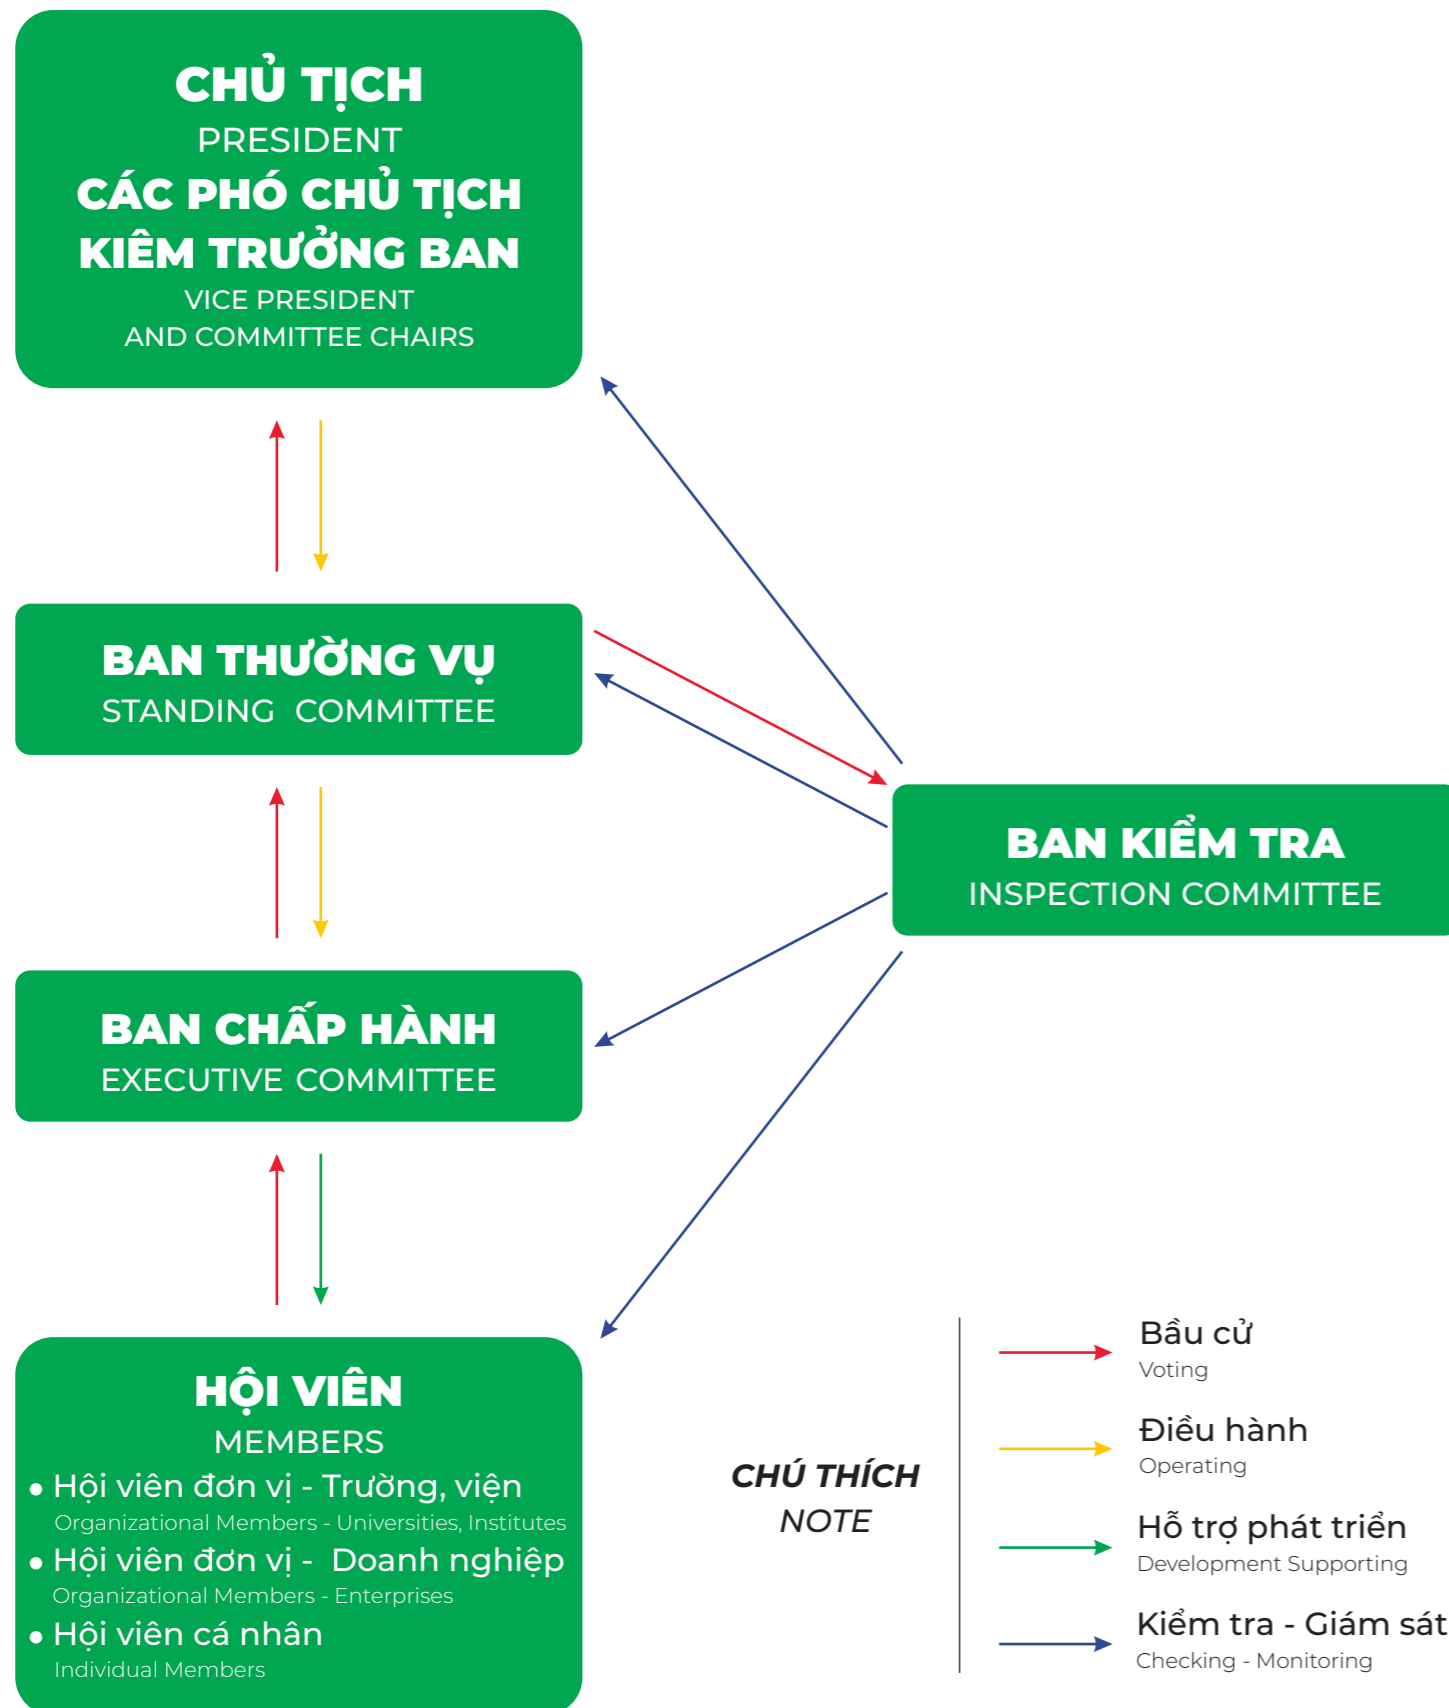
CHỦ TỊCH
PRESIDENT
CÁC PHÓ CHỦ TỊCH
KIÊM TRƯỞNG BAN
VICE PRESIDENT
AND COMMITTEE CHAIRS

BAN THƯỜNG VỤ
STANDING COMMITTEE

BAN KIỂM TRA
INSPECTION COMMITTEE

BAN CHẤP HÀNH
EXECUTIVE COMMITTEE

HỘI VIÊN
MEMBERS
• Hội viên đơn vị - Trường, viện
Organizational Members - Universities, Institutes
• Hội viên đơn vị - Doanh nghiệp
Organizational Members - Enterprises
• Hội viên cá nhân
Individual Members

CHÚ THÍCH
NOTE

Bầu cử
Voting

Điều hành
Operating

Hỗ trợ phát triển
Development Supporting

Kiểm tra - Giám sát
Checking - Monitoring